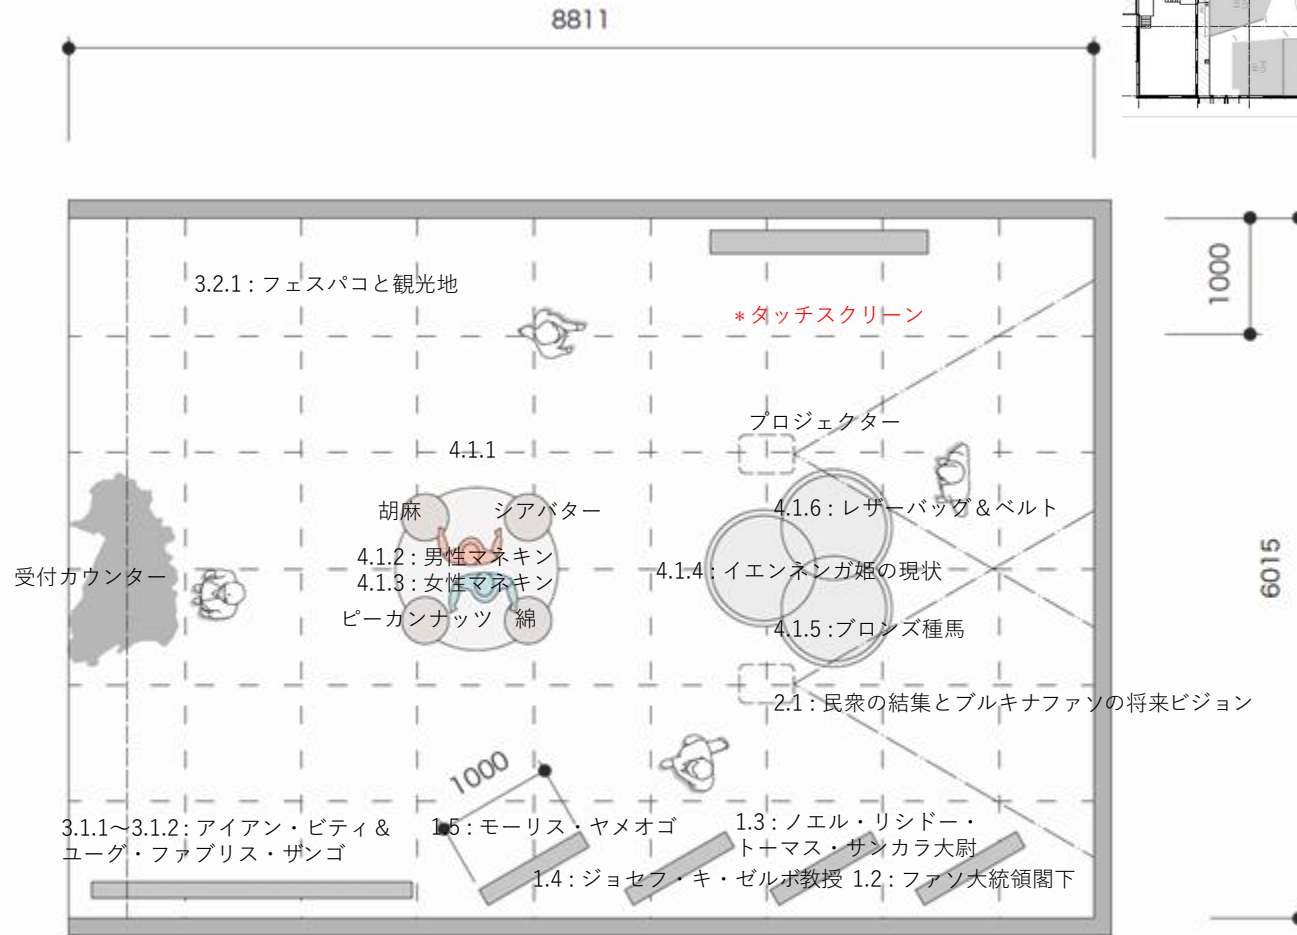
8811

1000

3.2.1：フェスパコと観光地

＊タッチスクリーン

プロジェクター

4.1.1

胡麻

シアバター

4.1.6：レザーバッグ＆ベルト

4.1.2：男性マネキン
4.1.3：女性マネキン

受付カウンター

4.1.4：イエンネンガ姫の現状

6015

ピーカンナッツ

綿

4.1.5：ブロンズ種馬

2.1：民衆の結集とブルキナファソの将来ビジョン

1000

3.1.1〜3.1.2：アイアン・ビティ＆ユーグ・ファブリス・ザンゴ

1.5：モーリス・ヤメオゴ

1.3：ノエル・リシドー・トーマス・サンカラ大尉

1.4：ジョセフ・キ・ゼルボ教授

1.2：ファソ大統領閣下